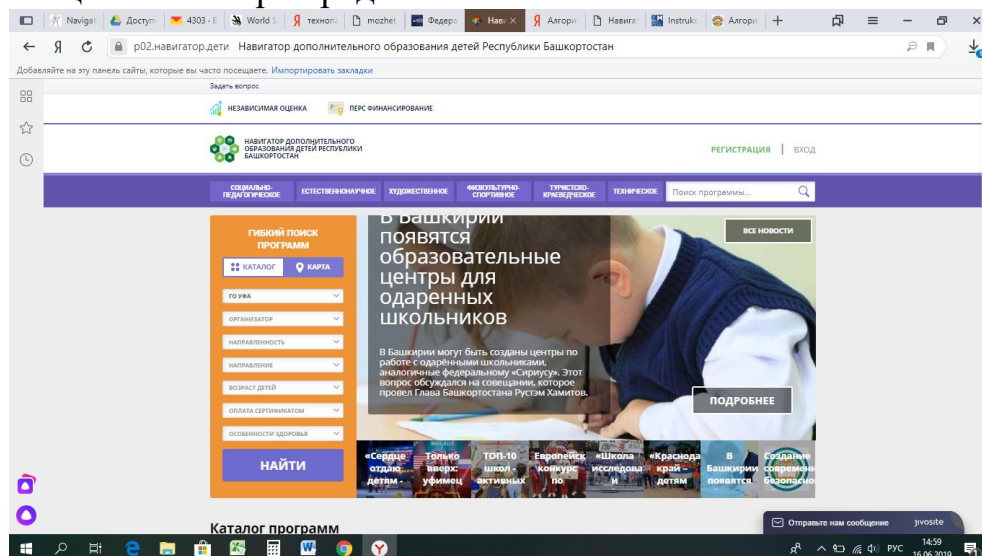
Navigat | Доступ | 4303 - E | World S | технол | mozhet | Федера | Нави | Алгори | Навиг | Instrukc | Алгори | +

p02.навигатор.дети Навигатор дополнительного образования детей Республики Башкортостан

Добавляйте на эту панель сайты, которые вы часто посещаете. Импортировать закладки

Задать вопрос

НЕЗАВИСИМАЯ ОЦЕНКА ПЕРС ФИНАНСИРОВАНИЕ

НАВИГАТОР ДОПОЛНИТЕЛЬНОГО ОБРАЗОВАНИЯ ДЕТЕЙ РЕСПУБЛИКИ БАШКОРТОСТАН

РЕГИСТРАЦИЯ | ВХОД

СОЦИАЛЬНО-ПЕДАГОГИЧЕСКОЕ ЕСТЕСТВЕННОНАУЧНОЕ ХУДОЖЕСТВЕННОЕ ФИЗКУЛЬТУРНО-СПОРТИВНОЕ ТУРИСТСКО-КРАЕВЕДЧЕСКОЕ ТЕХНИЧЕСКОЕ Поиск программы...

ГИБКИЙ ПОИСК ПРОГРАММ

КАТАЛОГ КАРТА

ГО УФА
ОРГАНИЗАТОР
НАПРАВЛЕННОСТЬ
НАПРАВЛЕНИЕ
ВОЗРАСТ ДЕТЕЙ
ОПЛАТА СЕРТИФИКАТОМ
ОСОБЕННОСТИ ЗДОРОВЬЯ

НАЙТИ

В Башкирии появятся образовательные центры для одаренных школьников

ВСЕ НОВОСТИ

В Башкирии могут быть созданы центры по работе с одарёнными школьниками, аналогичные федеральному «Сириусу». Этот вопрос обсуждался на совещании, которое провел Глава Башкортостана Рустэм Хамитов.

ПОДРОБНЕЕ

«Сердце отдаю детям -
Только вверх: уфимец
ТОП-10 школ - активных
Европейск конкурс по
«Школа исследова и
«Краснода край - детям
В Башкирии появятся
Создание современ безопасно

Каталог программ

Отправьте нам сообщение jivosite

РУС 14:59 16.06.2019